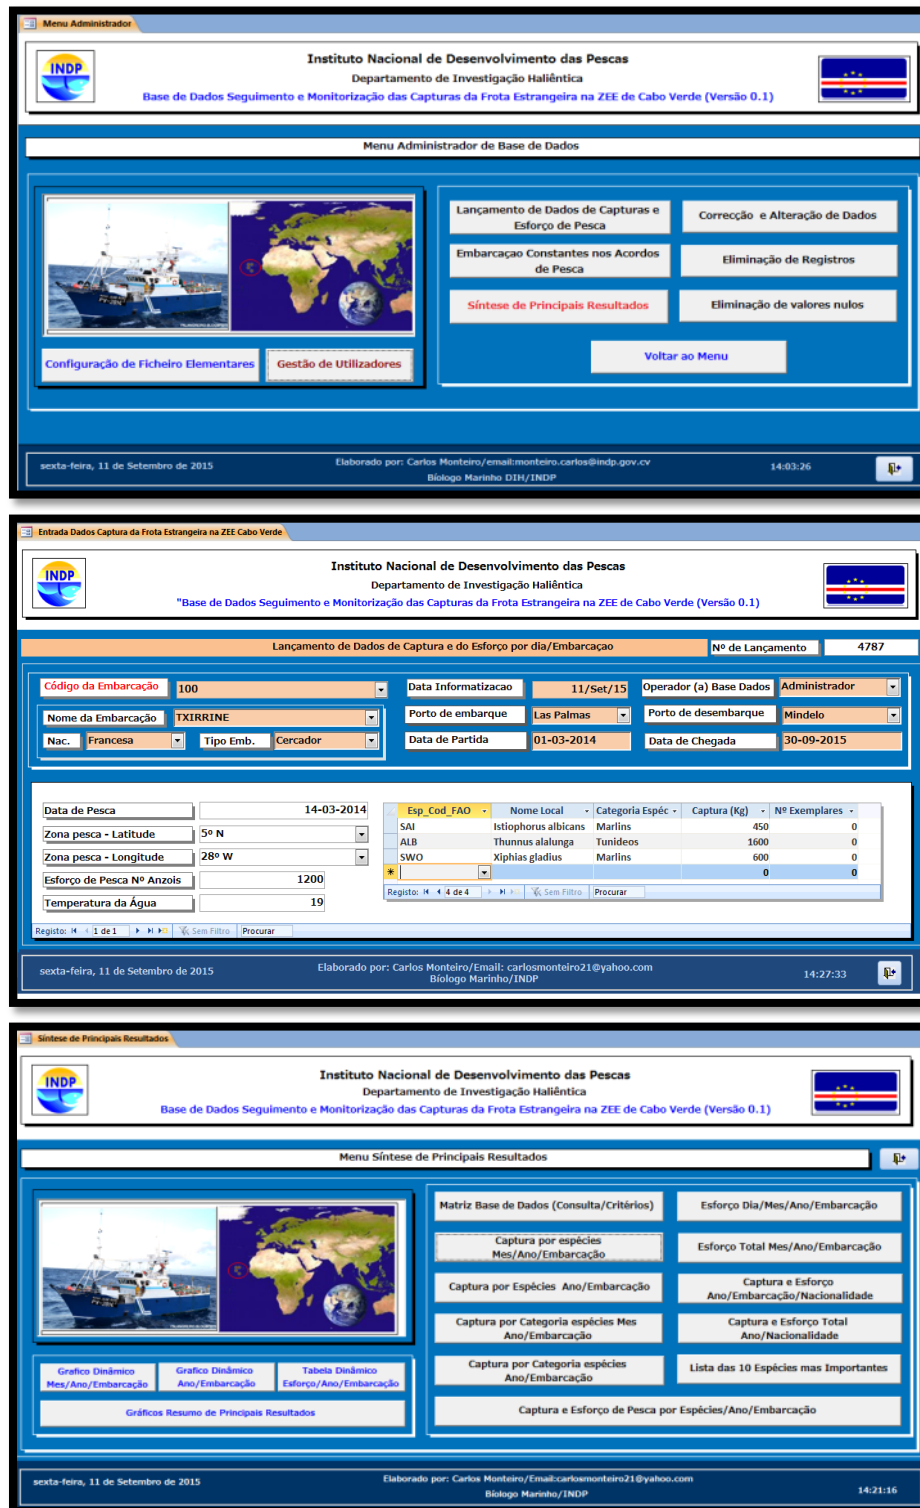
Menu Administrador

INDP

Instituto Nacional de Desenvolvimento das Pescas
Departamento de Investigação Haliêntica
Base de Dados Seguimento e Monitorização das Capturas da Frota Estrangeira na ZEE de Cabo Verde (Versão 0.1)

Menu Administrador de Base de Dados

Lançamento de Dados de Capturas e Esforço de Pesca

Correcção e Alteração de Dados

Embarcaçao Constantes nos Acordos de Pesca

Eliminação de Registros

Síntese de Principais Resultados

Eliminação de valores nulos

Voltar ao Menu

Configuração de Ficheiro Elementares

Gestão de Utilizadores

sexta-feira, 11 de Setembro de 2015

Elaborado por: Carlos Monteiro/email:monteiro.carlos@indp.gov.cv
Biólogo Marinho DIH/INDP

14:03:26

Entrada Dados Captura da Frota Estrangeira na ZEE Cabo Verde

INDP

Instituto Nacional de Desenvolvimento das Pescas
Departamento de Investigação Haliêntica
"Base de Dados Seguimento e Monitorização das Capturas da Frota Estrangeira na ZEE de Cabo Verde (Versão 0.1)

Lançamento de Dados de Captura e do Esforço por dia/Embarcaçao

Nº de Lançamento 4787

Código da Embarcação 100
Data Informatizacao 11/Set/15
Operador (a) Base Dados Administrador
Nome da Embarcação TXIRRINE
Porto de embarque Las Palmas
Porto de desembarque Mindelo
Nac. Francesa
Tipo Emb. Cercador
Data de Partida 01-03-2014
Data de Chegada 30-09-2015

Data de Pesca 14-03-2014
Zona pesca - Latitude 5º N
Zona pesca - Longitude 28º W
Esforço de Pesca Nº Anzois 1200
Temperatura da Água 19

| Esp_Cod_FAO | Nome Local | Categoria Espéc | Captura (Kg) | Nº Exemplares |
|---|---|---|---|---|
| SAI | Istiophorus albicans | Marlins | 450 | 0 |
| ALB | Thunnus alalunga | Tunídeos | 1600 | 0 |
| SWO | Xiphias gladius | Marlins | 600 | 0 |
| * | | | 0 | 0 |

Registo: 4 de 4 Sem Filtro Procurar

Registo: 1 de 1 Sem Filtro Procurar

sexta-feira, 11 de Setembro de 2015

Elaborado por: Carlos Monteiro/Email: carlosmonteiro21@yahoo.com
Biólogo Marinho/INDP

14:27:33

Síntese de Principais Resultados

INDP

Instituto Nacional de Desenvolvimento das Pescas
Departamento de Investigação Haliêntica
Base de Dados Seguimento e Monitorização das Capturas da Frota Estrangeira na ZEE de Cabo Verde (Versão 0.1)

Menu Síntese de Principais Resultados

Matriz Base de Dados (Consulta/Critérios)
Esforço Dia/Mes/Ano/Embarcação
Captura por espécies Mes/Ano/Embarcação
Esforço Total Mes/Ano/Embarcação
Captura por Espécies Ano/Embarcação
Captura e Esforço Ano/Embarcação/Nacionalidade
Captura por Categoria espécies Mes Ano/Embarcação
Captura e Esforço Total Ano/Nacionalidade
Captura por Categoria espécies Ano/Embarcação
Lista das 10 Espécies mas Importantes
Captura e Esforço de Pesca por Espécies/Ano/Embarcação

Grafico Dinâmico Mes/Ano/Embarcação
Grafico Dinâmico Ano/Embarcação
Tabela Dinâmico Esforço/Ano/Embarcação
Gráficos Resumo de Principais Resultados

sexta-feira, 11 de Setembro de 2015

Elaborado por: Carlos Monteiro/Email:carlosmonteiro21@yahoo.com
Biólogo Marinho/INDP

14:21:16